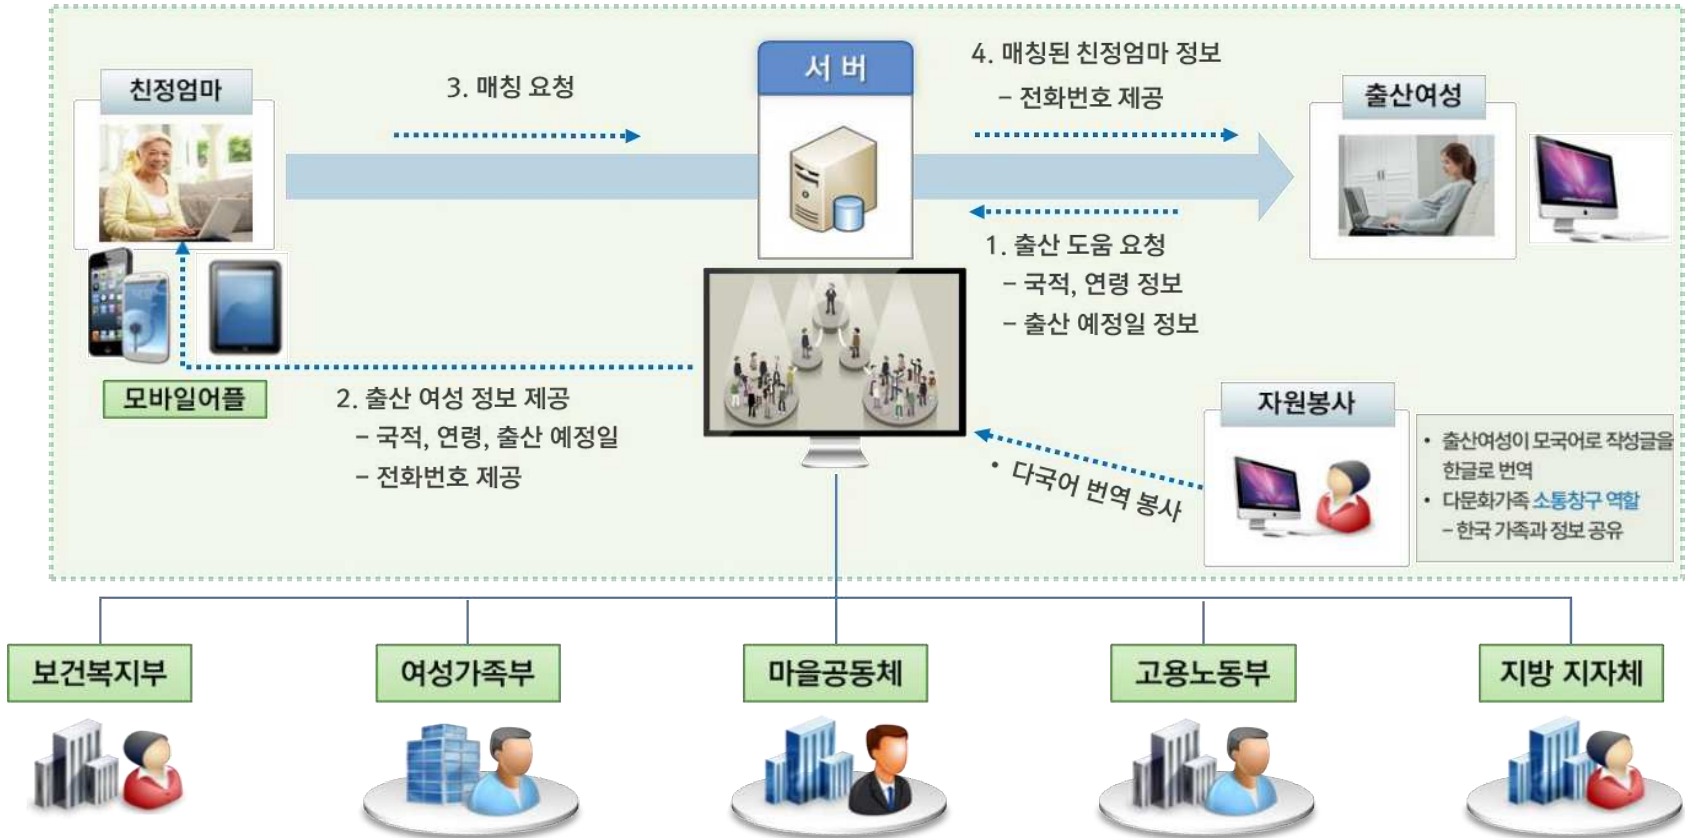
친정엄마

3. 매칭 요청

서 버

4. 매칭된 친정엄마 정보
- 전화번호 제공

출산여성

1. 출산 도움 요청
- 국적, 연령 정보
- 출산 예정일 정보

모바일어플

2. 출산 여성 정보 제공
- 국적, 연령, 출산 예정일
- 전화번호 제공

자원봉사

• 다국어 번역 봉사

• 출산여성이 모국어로 작성글을 한글로 번역
• 다문화가족 소통창구 역할
- 한국 가족과 정보 공유

보건복지부

여성가족부

마을공동체

고용노동부

지방 지자체